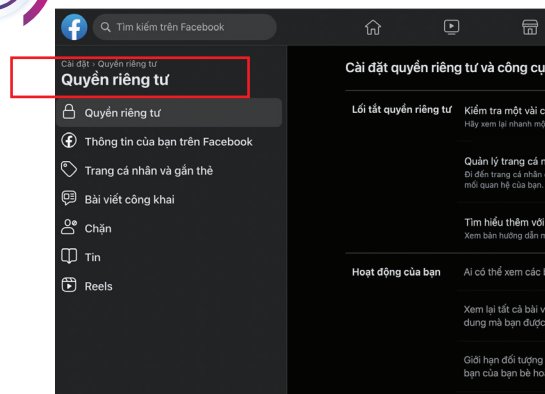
Tìm kiếm trên Facebook

Cài đặt › Quyền riêng tư
Quyền riêng tư

Quyền riêng tư
Thông tin của bạn trên Facebook
Trang cá nhân và gắn thẻ
Bài viết công khai
Chặn
Tin
Reels

Cài đặt quyền riêng tư và công cụ

Lối tắt quyền riêng tư
Kiểm tra một vài c
Hãy xem lại nhanh một

Quản lý trang cá n
Đi đến trang cá nhân
mối quan hệ của bạn

Tìm hiểu thêm với
Xem bản hướng dẫn n

Hoạt động của bạn
Ai có thể xem các

Xem lại tất cả bài v
dung mà bạn được

Giới hạn đối tượng
bạn của bạn bè ho